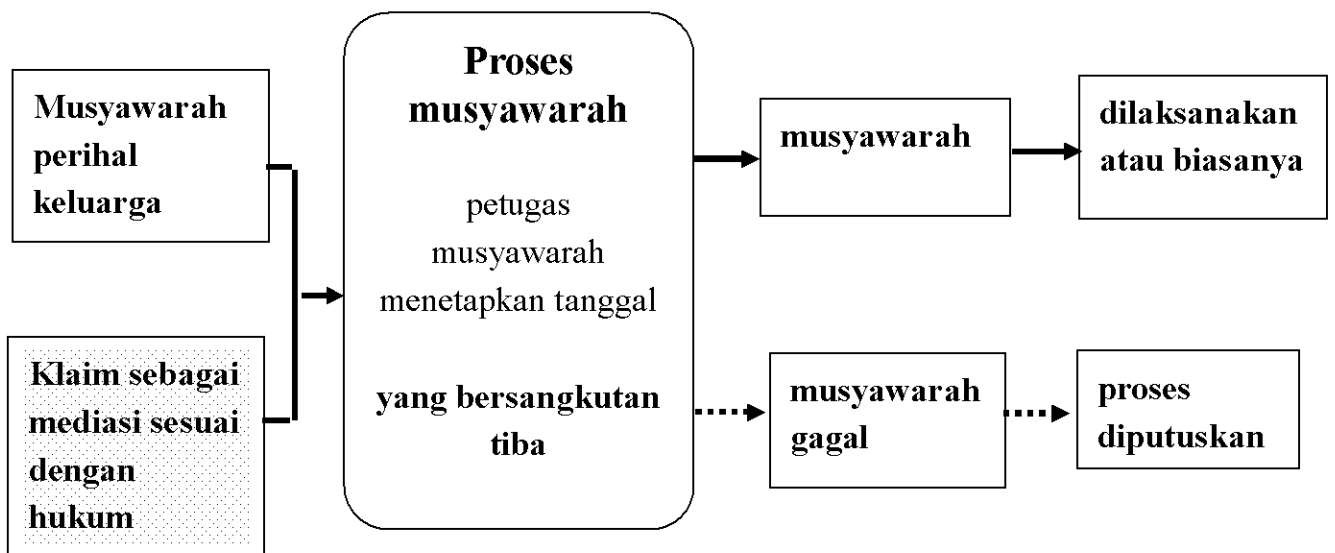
Musyawarah perihal keluarga

Klaim sebagai mediasi sesuai dengan hukum

Proses musyawarah

petugas musyawarah menetapkan tanggal

yang bersangkutan tiba

musyawarah

dilaksanakan atau biasanya

musyawarah gagal

proses diputuskan